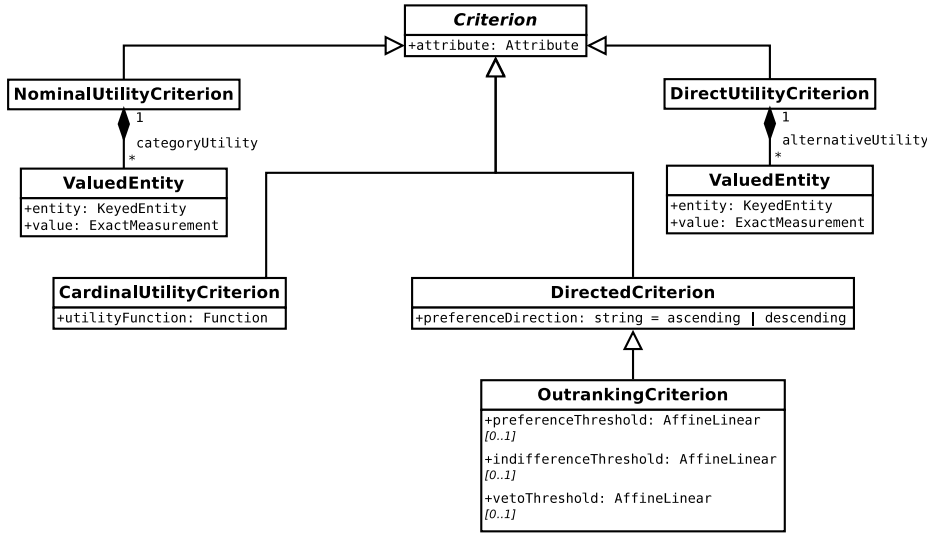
Criterion
+attribute: Attribute

NominalUtilityCriterion
1
categoryUtility
*

ValuedEntity
+entity: KeyedEntity
+value: ExactMeasurement

DirectUtilityCriterion
1
alternativeUtility
*

ValuedEntity
+entity: KeyedEntity
+value: ExactMeasurement

CardinalUtilityCriterion
+utilityFunction: Function

DirectedCriterion
+preferenceDirection: string = ascending | descending

OutrankingCriterion
+preferenceThreshold: AffineLinear
[0..1]
+indifferenceThreshold: AffineLinear
[0..1]
+vetoThreshold: AffineLinear
[0..1]